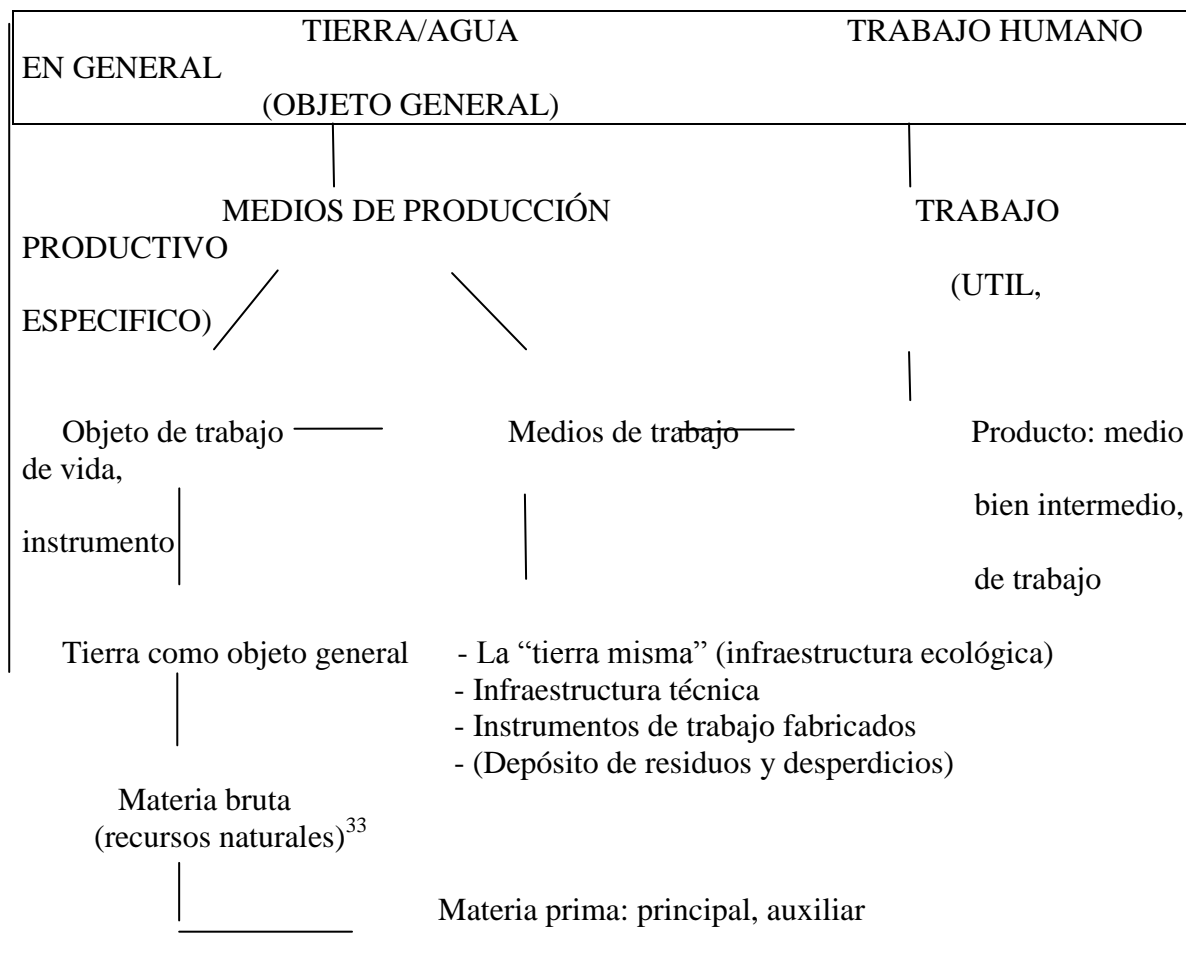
TIERRA/AGUA TRABAJO HUMANO EN GENERAL

(OBJETO GENERAL)

MEDIOS DE PRODUCCIÓN TRABAJO PRODUCTIVO

(UTIL, ESPECIFICO)

Objeto de trabajo Medios de trabajo Producto: medio de vida,

bien intermedio, instrumento

de trabajo

Tierra como objeto general - La "tierra misma" (infraestructura ecológica)
- Infraestructura técnica
- Instrumentos de trabajo fabricados
- (Depósito de residuos y desperdicios)

Materia bruta
(recursos naturales)$^{33}$

Materia prima: principal, auxiliar